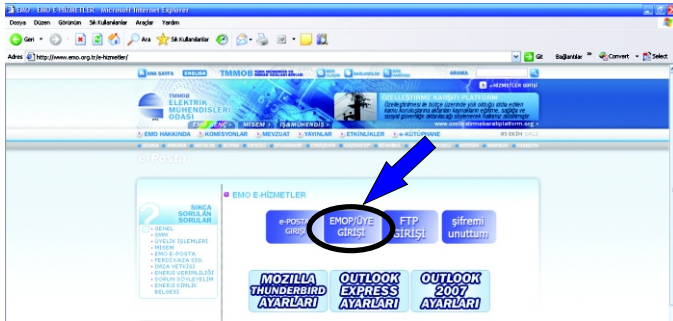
EMO - EMO E-HİZMETLER - Microsoft Internet Explorer

Dosya Düzen Görünüm Sık Kullanılanlar Araçlar Yardım

Geri Ara Sık Kullanılanlar

Adres http://www.emo.org.tr/e-hizmetler/ Git Bağlantılar Convert Select

ANA SAYFA ENGLISH TMMOB ARAMA

e-HİZMETLER GİRİŞ

TMMOB ELEKTRİK MÜHENDİSLERİ ODASI

MİSEM İŞ MÜHENDİS

EMO HAKKINDA KOMİSYONLAR MEVZUAT YAYINLAR ETKİNLİKLER e-KÜTÜPHANE

e-Posta

SIKÇA SORULAN SORULAR

GENEL
SMM
ÜYELİK İŞLEMLERİ
MİSEM
EMO E-POSTA
PERSONAL SSL
İMZA HİZMETİ
ENERJİ VERİMLİLİĞİ
SORUN BİLDİRİM
ENERJİ KİMLİK BELGESİ

EMO E-HİZMETLER

e-POSTA GİRİŞİ

EMOP/ÜYE GİRİŞİ

FTP GİRİŞİ

şifremi unuttum

MOZILLA THUNDERBIRD AYARLARI

OUTLOOK EXPRESS AYARLARI

OUTLOOK 2007 AYARLARI